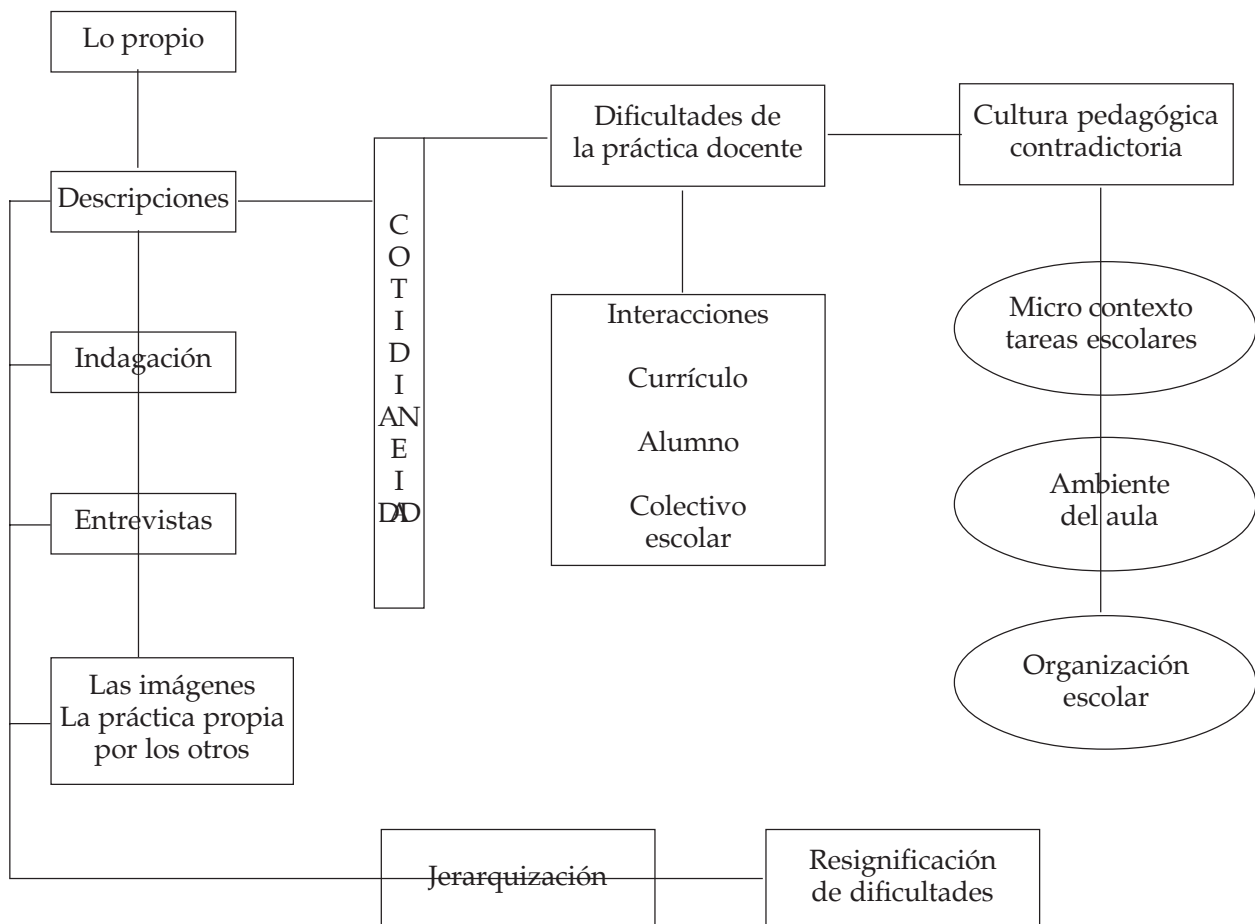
Lo propio

Descripciones

Indagación

Entrevistas

Las imágenes
La práctica propia
por los otros

C
O
T
I
D
I
AN
E
I
DAD

Dificultades de
la práctica docente

Interacciones

Currículo

Alumno

Colectivo
escolar

Cultura pedagógica
contradictoria

Micro contexto
tareas escolares

Ambiente
del aula

Organización
escolar

Jerarquización

Resignificación
de dificultades